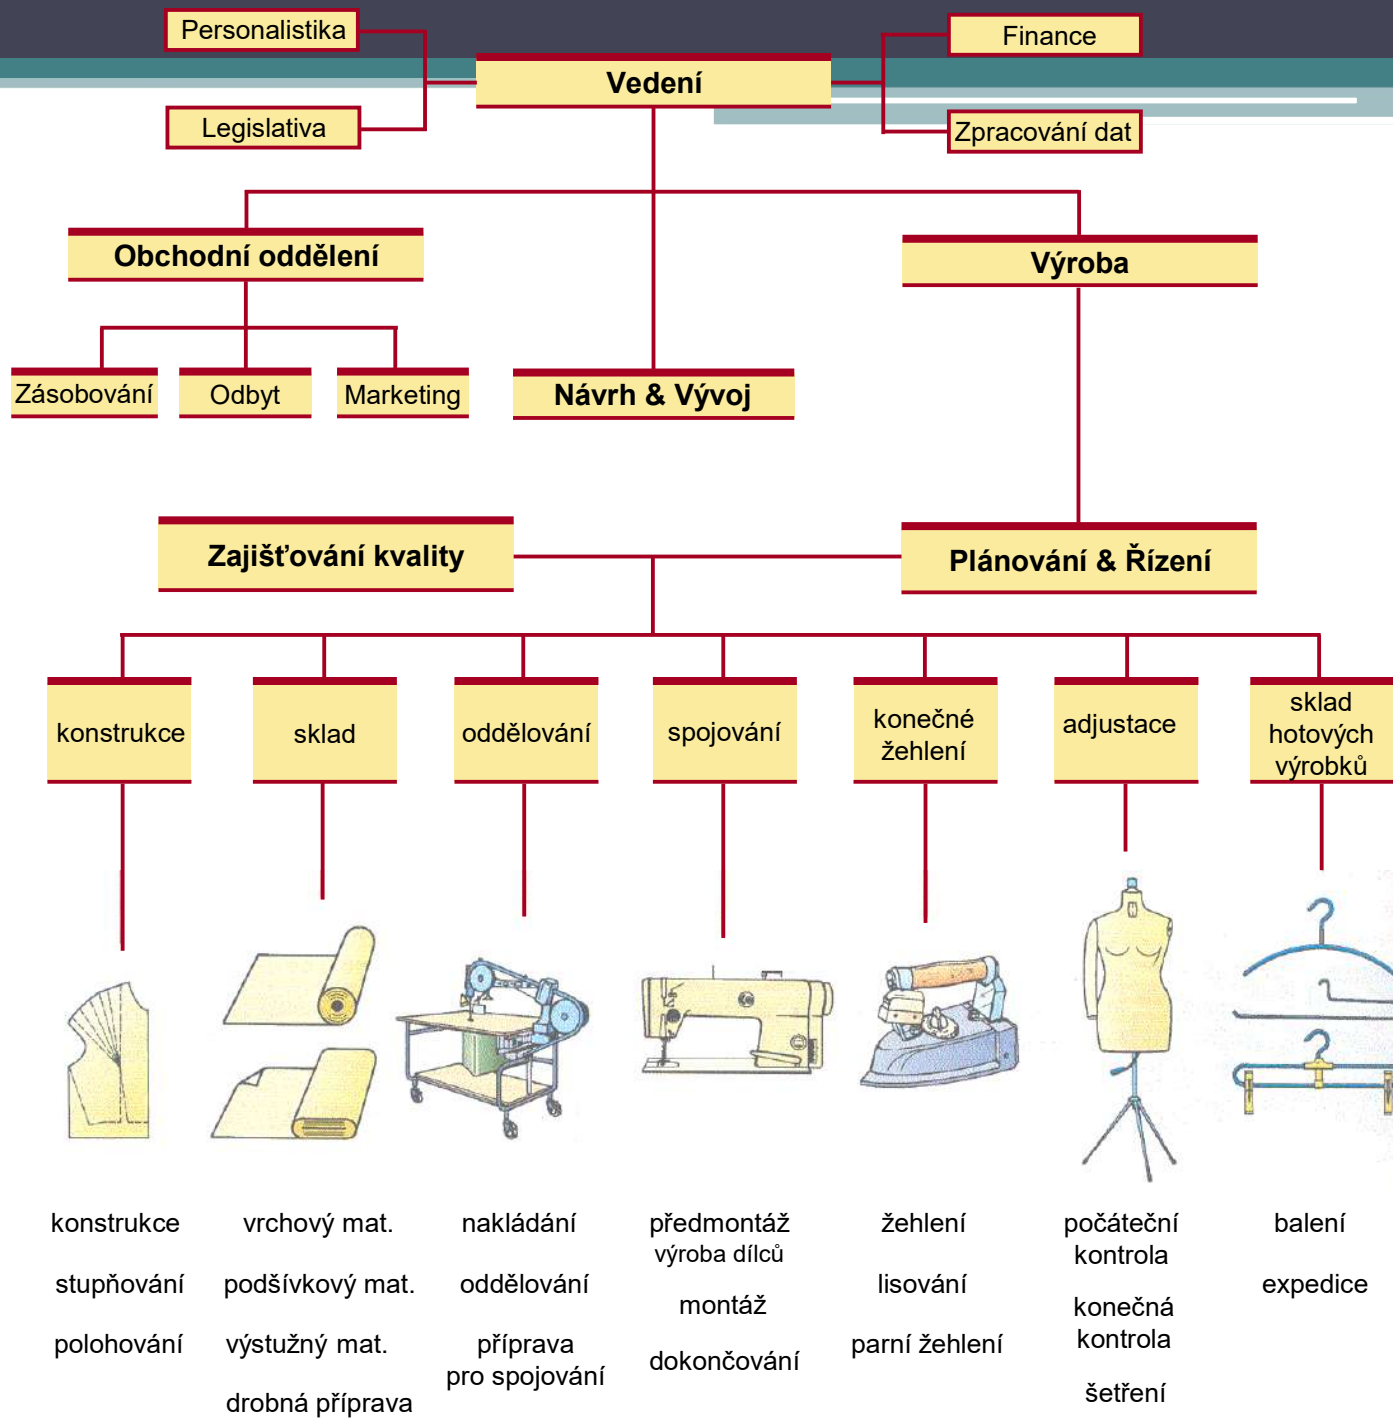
Personalistika

Legislativa

Vedení

Finance

Zpracování dat

Obchodní oddělení

Výroba

Zásobování

Odbyt

Marketing

Návrh & Vývoj

Zajišťování kvality

Plánování & Řízení

konstrukce

sklad

oddělování

spojování

konečné žehlení

adjustace

sklad hotových výrobků

konstrukce

stupňování

polohování

vrchový mat.

podšívkový mat.

výstužný mat.

drobná příprava

nakládání

oddělování

příprava pro spojování

předmontáž výroba dílců

montáž

dokončování

žehlení

lisování

parní žehlení

počáteční kontrola

konečná kontrola

šetření

balení

expedice